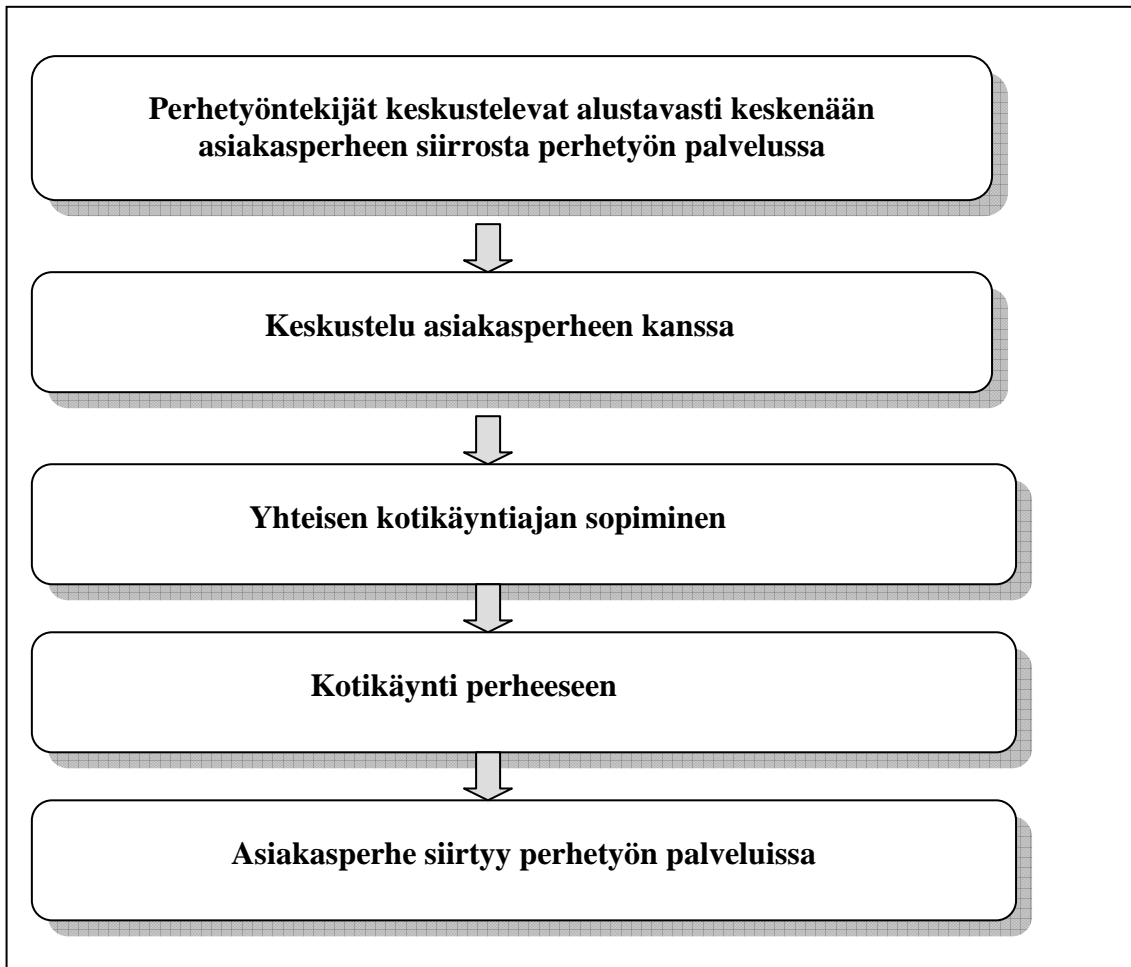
Perhetyöntekijät keskustelevat alustavasti keskenään asiakasperheen siirrosta perhetyön palvelussa

Keskustelu asiakasperheen kanssa

Yhteisen kotikäyntiajan sopiminen

Kotikäynti perheeseen

Asiakasperhe siirtyy perhetyön palveluissa